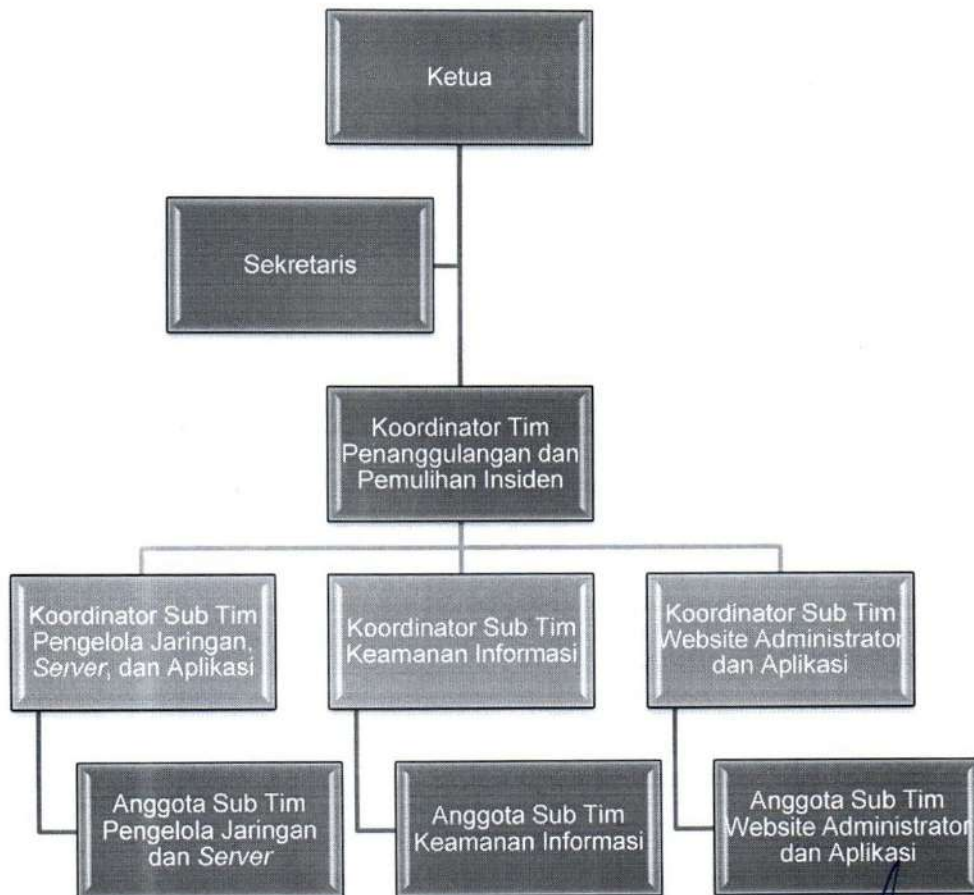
Ketua

Sekretaris

Koordinator Tim Penanggulangan dan Pemulihan Insiden

Koordinator Sub Tim Pengelola Jaringan, *Server*, dan Aplikasi

Koordinator Sub Tim Keamanan Informasi

Koordinator Sub Tim Website Administrator dan Aplikasi

Anggota Sub Tim Pengelola Jaringan dan *Server*

Anggota Sub Tim Keamanan Informasi

Anggota Sub Tim Website Administrator dan Aplikasi